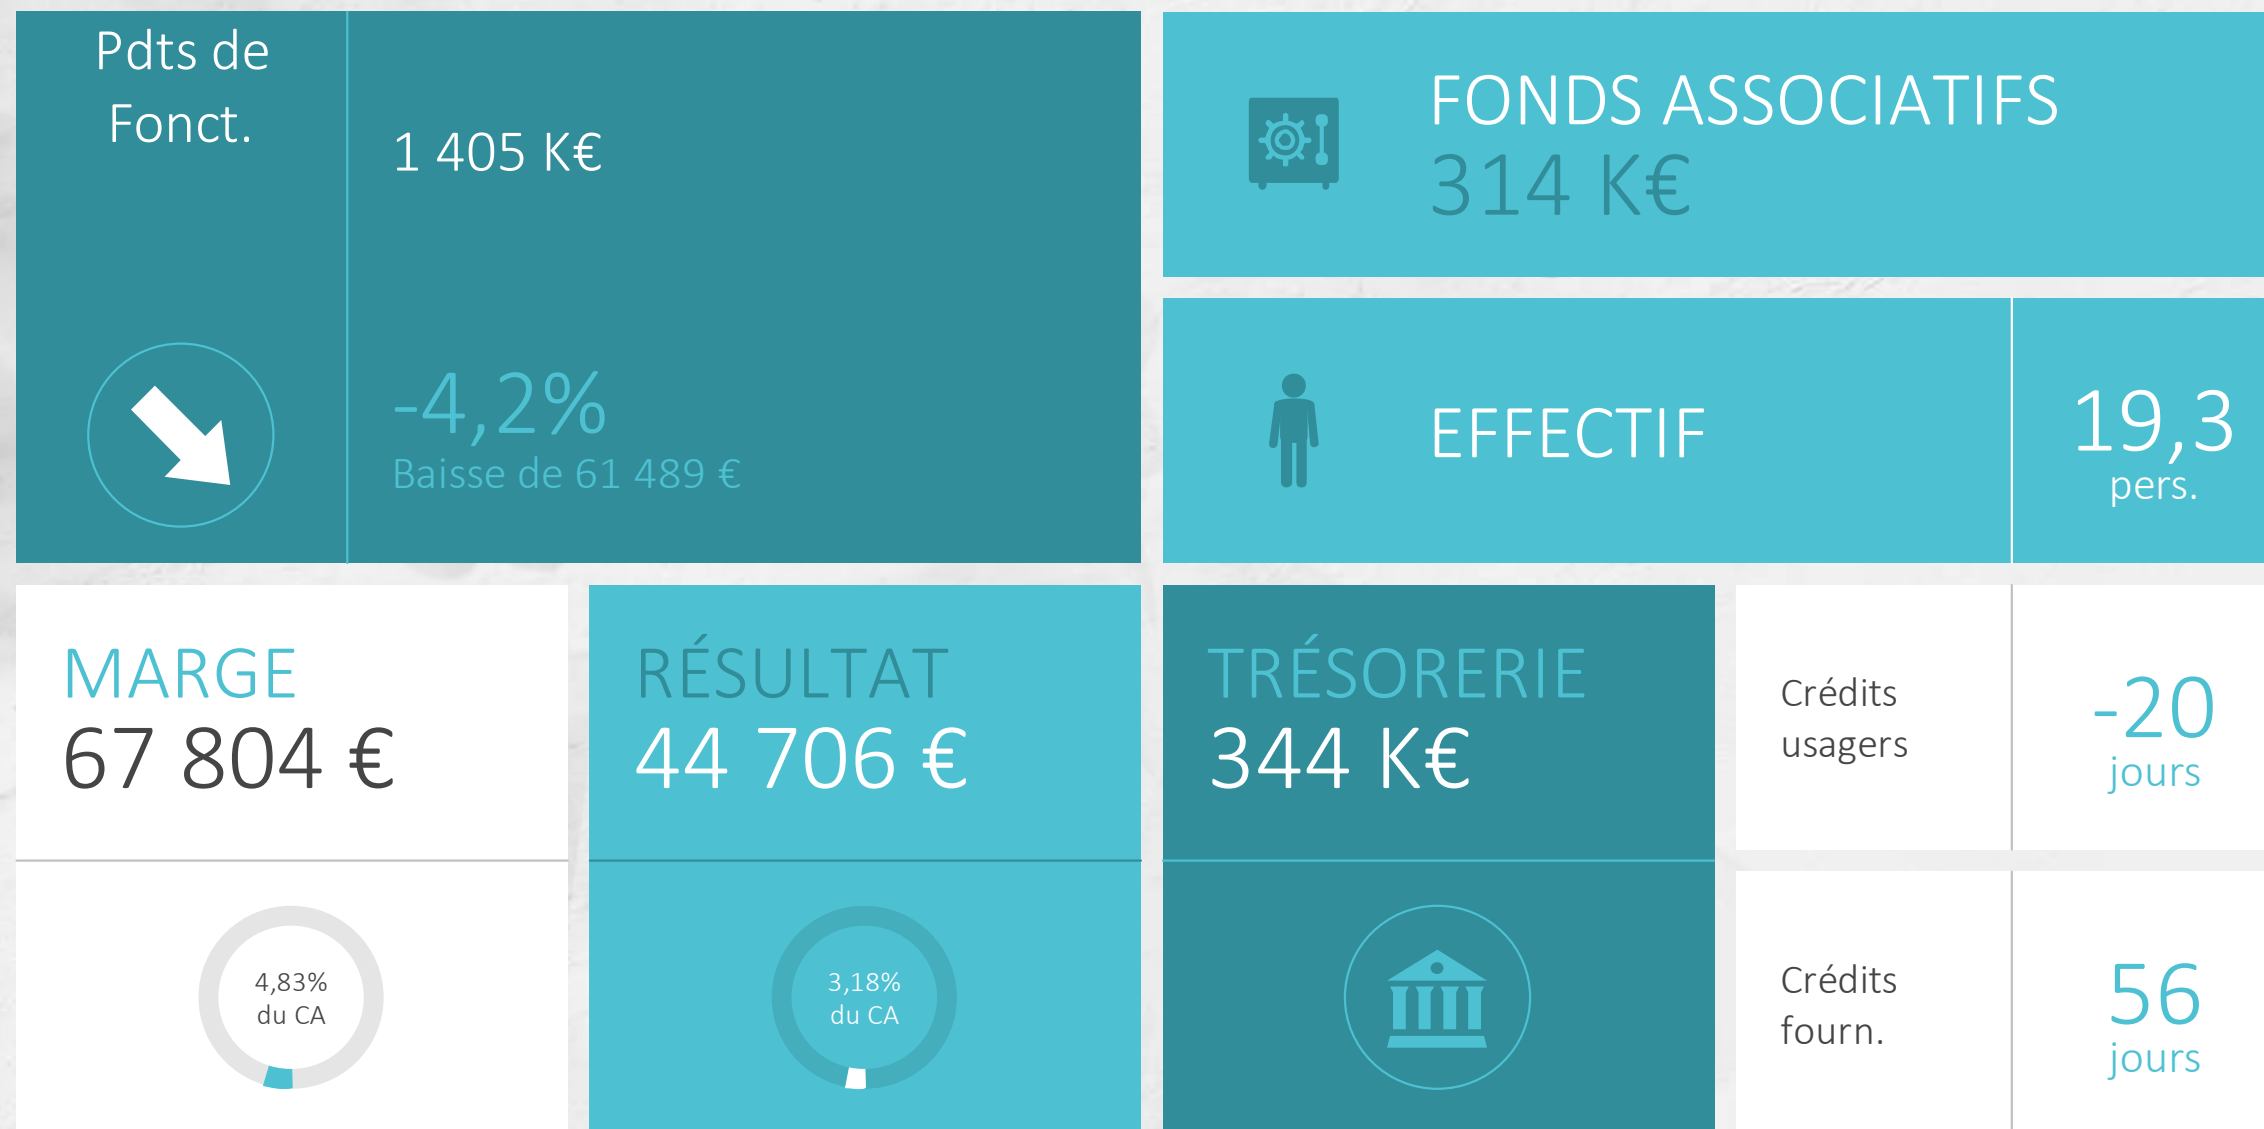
Pdts de Fonct.

1 405 K€

-4,2%
Baisse de 61 489 €

FONDS ASSOCIATIFS
314 K€

EFFECTIF

19,3
pers.

MARGE
67 804 €

4,83%
du CA

RÉSULTAT
44 706 €

3,18%
du CA

TRÉSORERIE
344 K€

Crédits usagers

-20
jours

Crédits fourn.

56
jours